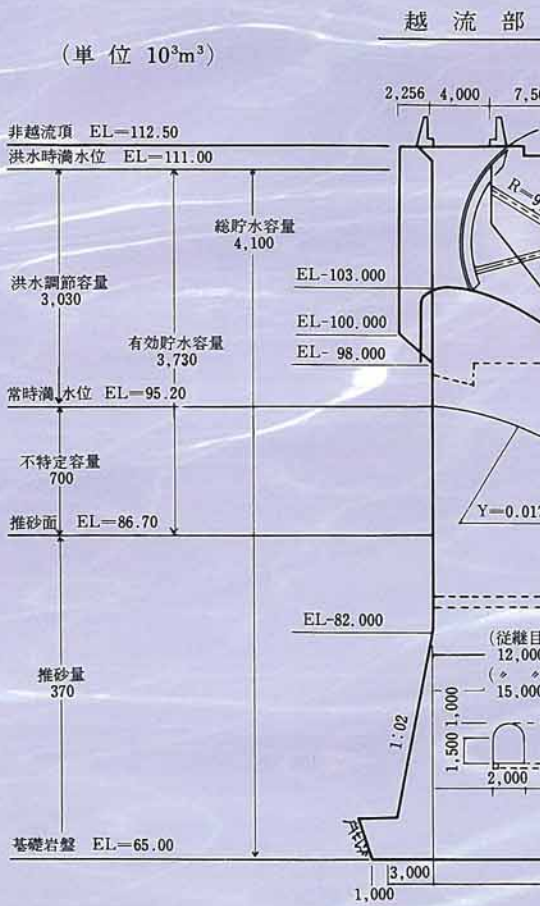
越 流 部

(単 位 $10^3m^3$)

2,256 4,000 7,5

非越流項 EL=112.50
洪水時満水位 EL=111.00

R=9

総貯水容量
4,100

洪水調節容量
3,030

EL-103.000

EL-100.000

有効貯水容量
3,730

EL- 98.000

常時満水位 EL=95.20

不特定容量
700

Y=0.01

推砂面 EL=86.70

EL-82.000

(従継目
12,000
( 〃 〃
15,000

推砂量
370

1,000

1,500

1:02

2,000

基礎岩盤 EL=65.00

3,000
1,000